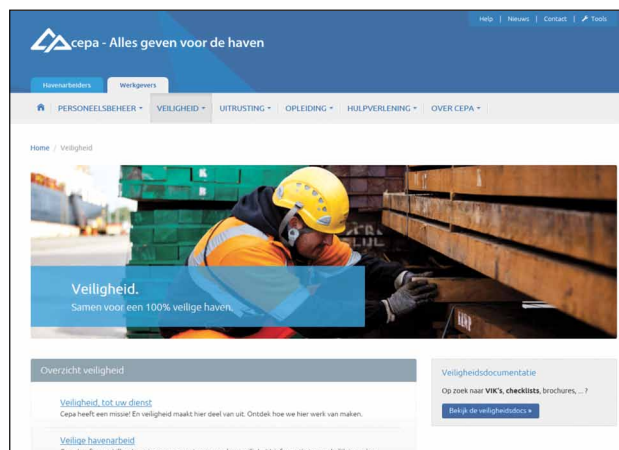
Help | Nieuws | Contact | Tools

cepa - Alles geven voor de haven

Havenarbeiders | Werkgevers

PERSONEELSBEHEER ▾ | VEILIGHEID ▾ | UITRUSTING ▾ | OPLEIDING ▾ | HULPVERLENING ▾ | OVER CEPA ▾

Home / Veiligheid

Veiligheid.
Samen voor een 100% veilige haven.

Overzicht veiligheid

Veiligheid, tot uw dienst
Cepa heeft een missie! En veiligheid maakt hier deel van uit. Ontdek hoe we hier werk van maken.

Veilige havenarbeid
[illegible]

Veiligheidsdocumentatie

Op zoek naar VIK's, checklists, brochures, ... ?

Bekijk de veiligheidsdocs »